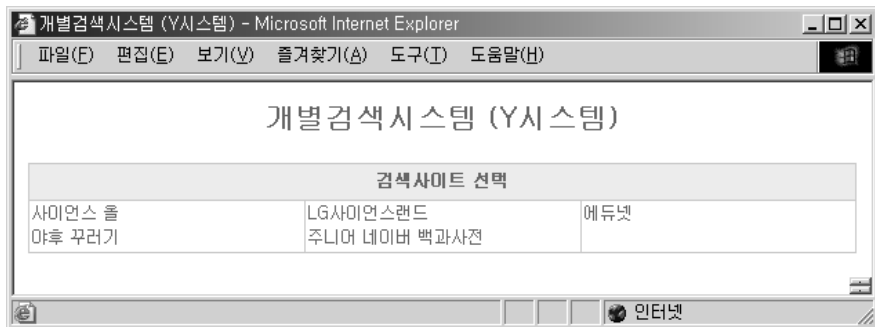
개별검색시스템 (Y시스템) - Microsoft Internet Explorer

파일(F) 편집(E) 보기(V) 즐겨찾기(A) 도구(T) 도움말(H)

개별검색시스템 (Y시스템)

| 검색사이트 선택 | | |
|---|---|---|
| 사이언스 올<br>야후 꾸러기 | LG사이언스랜드<br>주니어 네이버 백과사전 | 에듀넷 |

인터넷